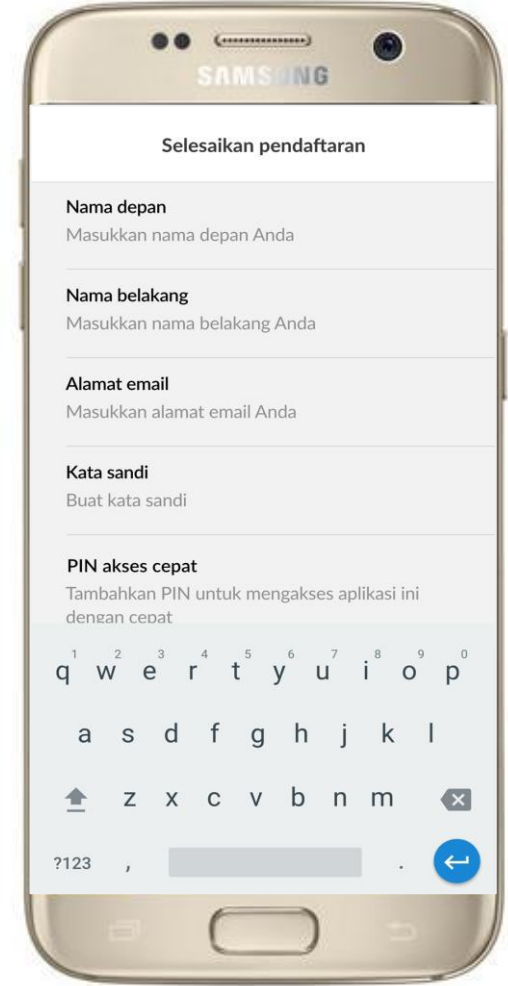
SAMSUNG

Selesaikan pendaftaran

Nama depan
Masukkan nama depan Anda

Nama belakang
Masukkan nama belakang Anda

Alamat email
Masukkan alamat email Anda

Kata sandi
Buat kata sandi

PIN akses cepat
Tambahkan PIN untuk mengakses aplikasi ini dengan cepat

1 2 3 4 5 6 7 8 9 0
q w e r t y u i o p
a s d f g h j k l
z x c v b n m
?123 , .